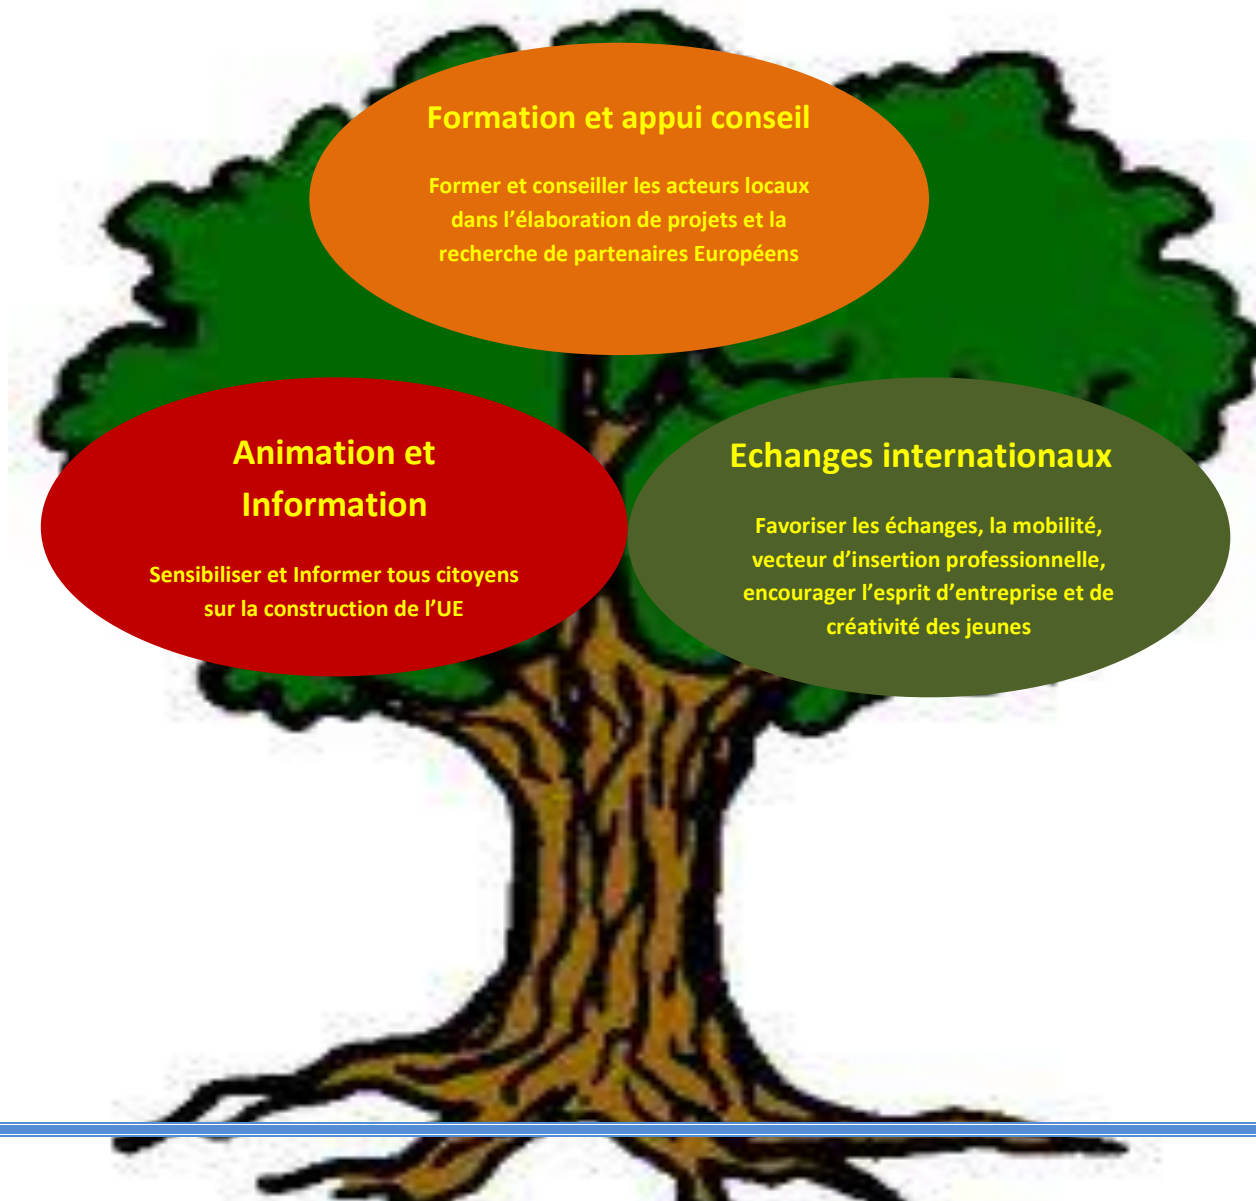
Formation et appui conseil

Former et conseiller les acteurs locaux dans l'élaboration de projets et la recherche de partenaires Européens

Animation et Information

Sensibiliser et Informer tous citoyens sur la construction de l'UE

Echanges internationaux

Favoriser les échanges, la mobilité, vecteur d'insertion professionnelle, encourager l'esprit d'entreprise et de créativité des jeunes